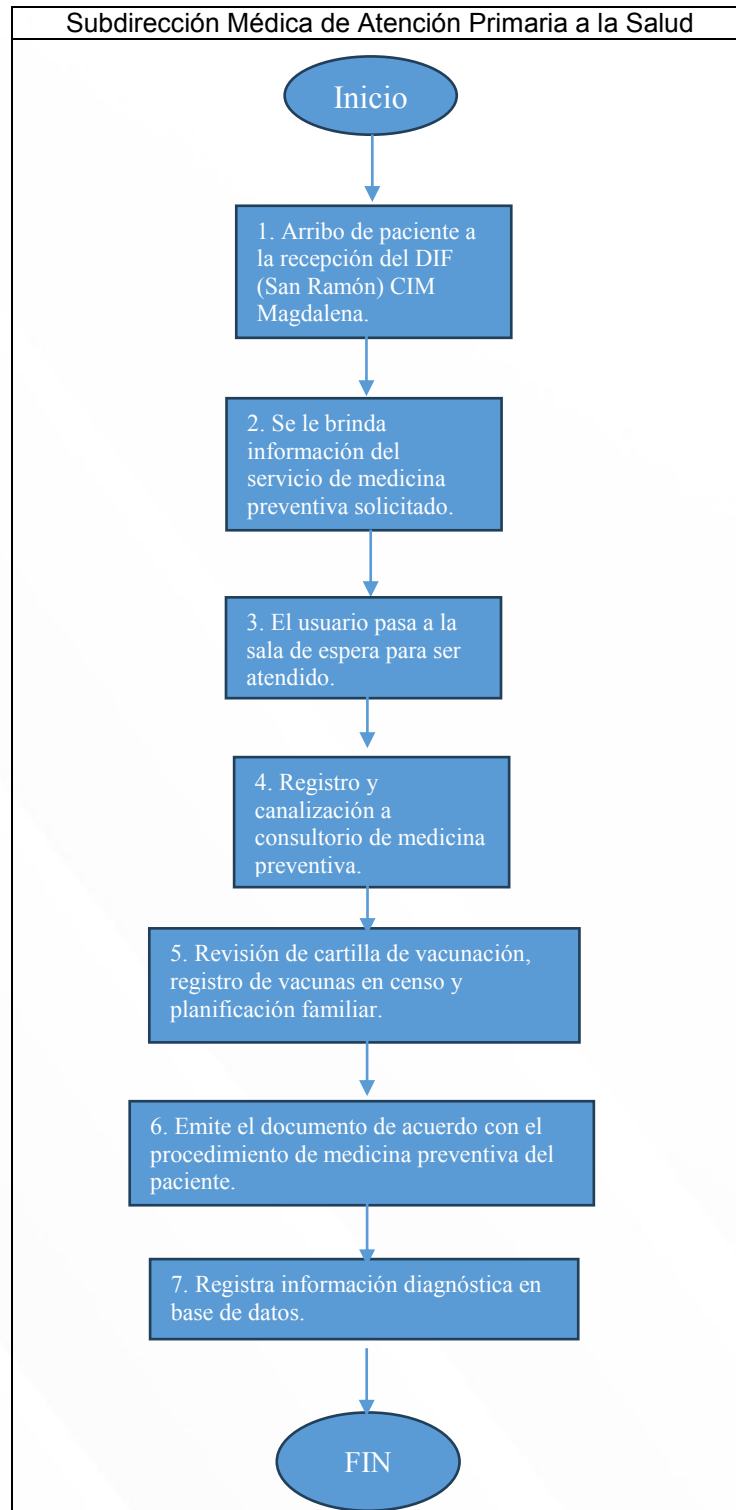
Subdirección Médica de Atención Primaria a la Salud

Inicio

1. Arribo de paciente a la recepción del DIF (San Ramón) CIM Magdalena.

2. Se le brinda información del servicio de medicina preventiva solicitado.

3. El usuario pasa a la sala de espera para ser atendido.

4. Registro y canalización a consultorio de medicina preventiva.

5. Revisión de cartilla de vacunación, registro de vacunas en censo y planificación familiar.

6. Emite el documento de acuerdo con el procedimiento de medicina preventiva del paciente.

7. Registra información diagnóstica en base de datos.

FIN